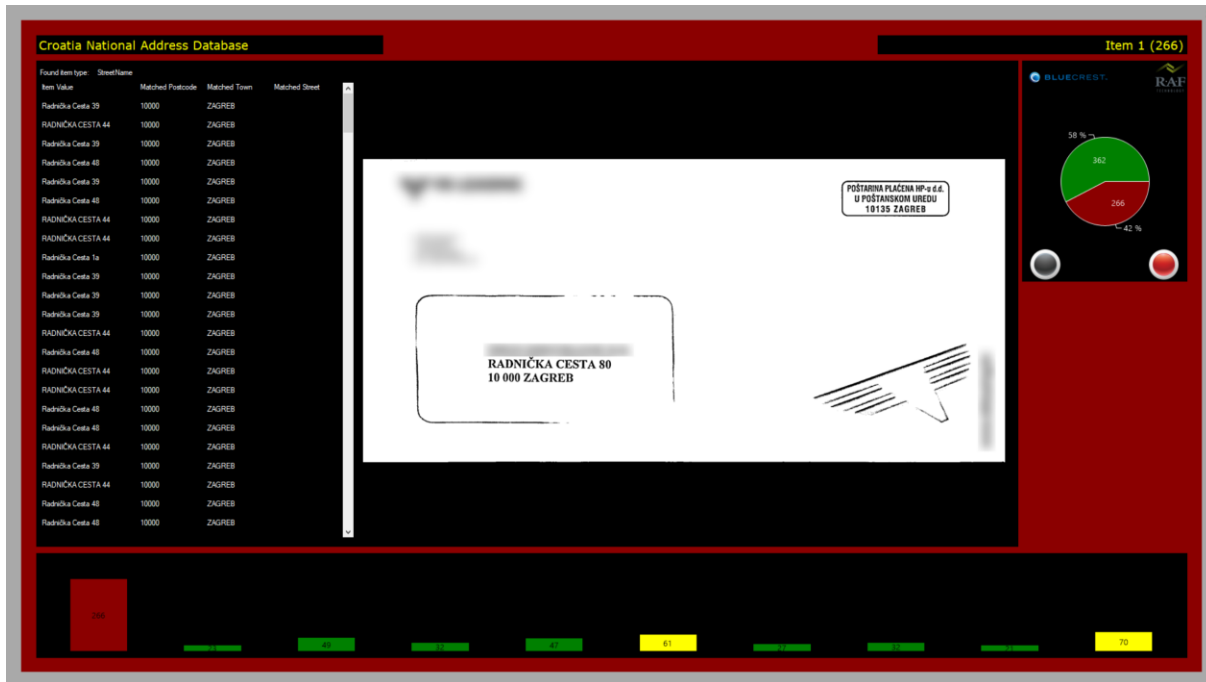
Croatia National Address Database

Item 1 (266)

Found item type: StreetName

| Item Value | Matched Postcode | Matched Town | Matched Street |
|---|---|---|---|
| Radnička Cesta 39 | 10000 | ZAGREB | |
| RADNIČKA CESTA 44 | 10000 | ZAGREB | |
| Radnička Cesta 39 | 10000 | ZAGREB | |
| Radnička Cesta 48 | 10000 | ZAGREB | |
| Radnička Cesta 39 | 10000 | ZAGREB | |
| Radnička Cesta 48 | 10000 | ZAGREB | |
| RADNIČKA CESTA 44 | 10000 | ZAGREB | |
| RADNIČKA CESTA 44 | 10000 | ZAGREB | |
| Radnička Cesta 1a | 10000 | ZAGREB | |
| Radnička Cesta 39 | 10000 | ZAGREB | |
| Radnička Cesta 39 | 10000 | ZAGREB | |
| Radnička Cesta 39 | 10000 | ZAGREB | |
| RADNIČKA CESTA 44 | 10000 | ZAGREB | |
| Radnička Cesta 48 | 10000 | ZAGREB | |
| RADNIČKA CESTA 44 | 10000 | ZAGREB | |
| RADNIČKA CESTA 44 | 10000 | ZAGREB | |
| Radnička Cesta 48 | 10000 | ZAGREB | |
| Radnička Cesta 48 | 10000 | ZAGREB | |
| RADNIČKA CESTA 44 | 10000 | ZAGREB | |
| Radnička Cesta 39 | 10000 | ZAGREB | |
| RADNIČKA CESTA 44 | 10000 | ZAGREB | |
| Radnička Cesta 48 | 10000 | ZAGREB | |
| Radnička Cesta 48 | 10000 | ZAGREB | |

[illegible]

POŠTARINA PLAĆENA HP-a d.d.
U POŠTANSKOM UREDU
10135 ZAGREB

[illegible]

RADNIČKA CESTA 80
10 000 ZAGREB

BLUECREST.

RAF

58 %
362
266
42 %

266
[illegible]
49
32
47
61
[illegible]
32
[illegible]
70